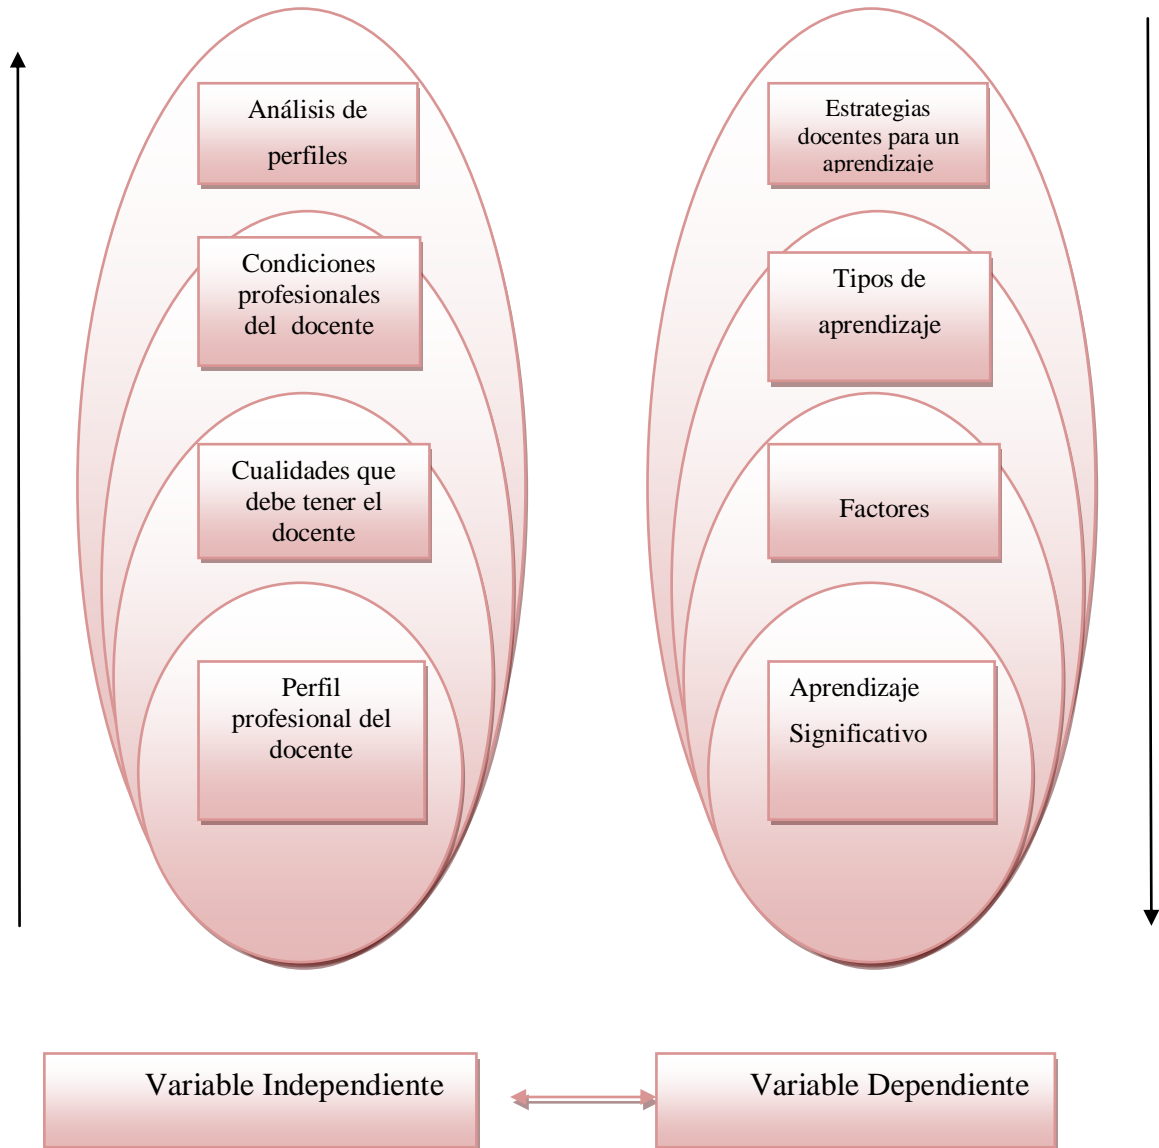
Análisis de perfiles

Condiciones profesionales del docente

Cualidades que debe tener el docente

Perfil profesional del docente

Estrategias docentes para un aprendizaje

Tipos de aprendizaje

Factores

Aprendizaje Significativo

Variable Independiente

Variable Dependiente